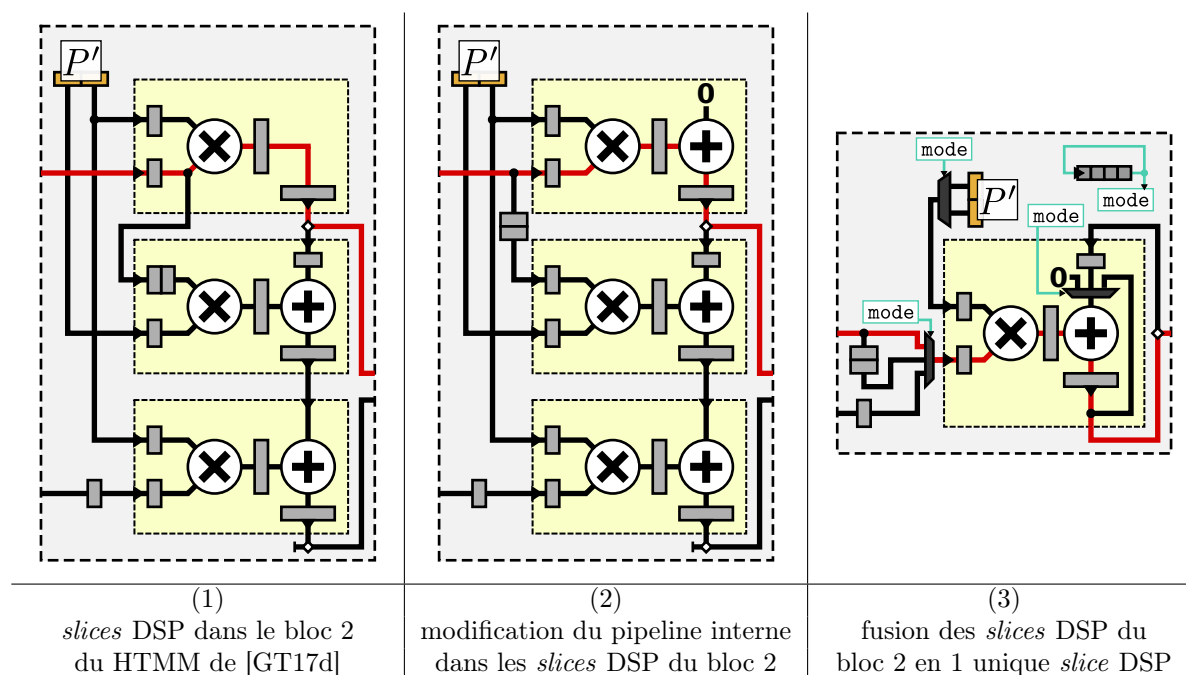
$P'$

$P'$

0

mode

$P'$

mode

mode

mode

0

| (1) *slices* DSP dans le bloc 2 du HTMM de [GT17d] | (2) modification du pipeline interne dans les *slices* DSP du bloc 2 | (3) fusion des *slices* DSP du bloc 2 en 1 unique *slice* DSP |
|---|---|---|